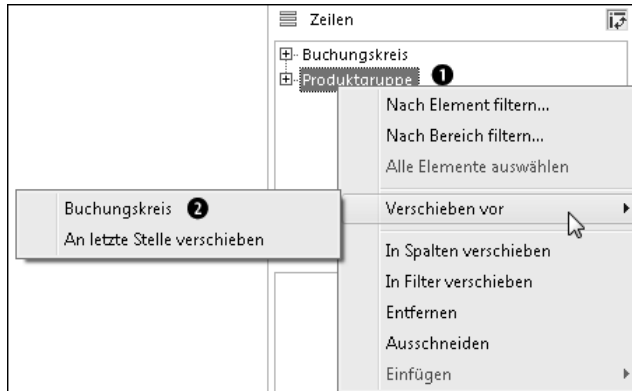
Zeilen

Buchungskreis
Produktgruppe 1

Nach Element filtern...
Nach Bereich filtern...
Alle Elemente auswählen

Buchungskreis 2
An letzte Stelle verschieben

Verschieben vor

In Spalten verschieben
In Filter verschieben
Entfernen
Ausschneiden
Einfügen